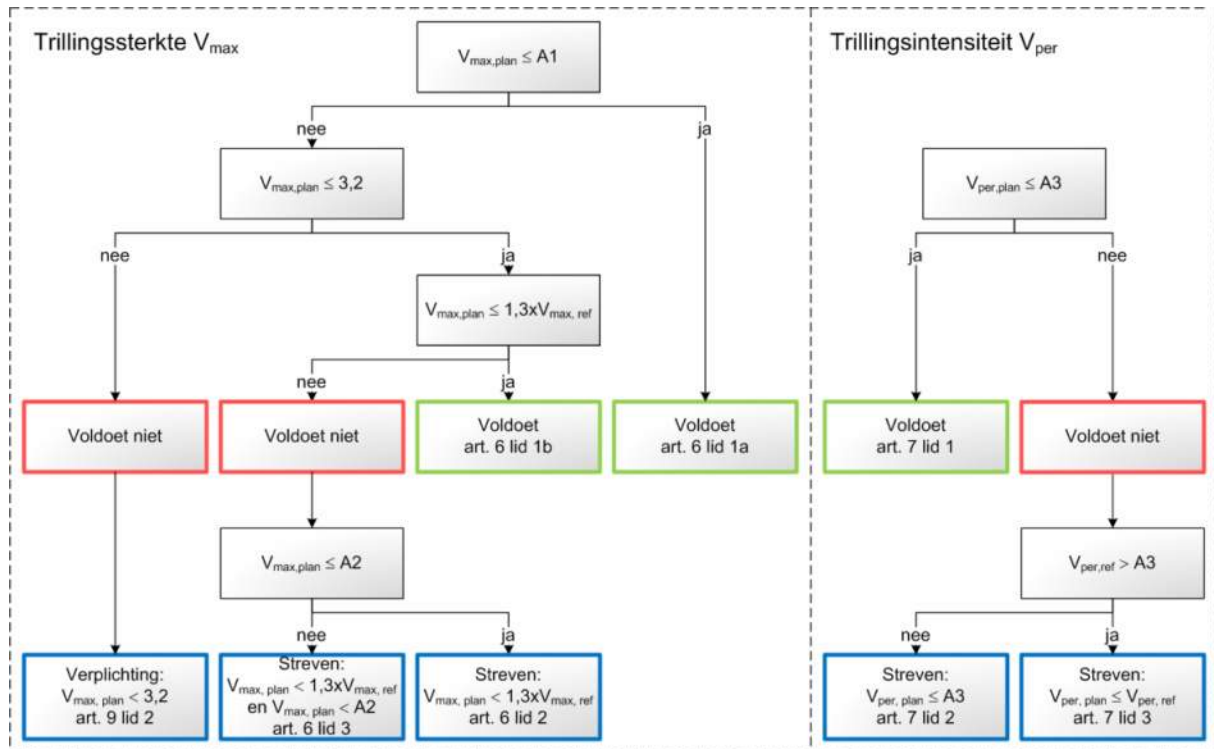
Trillingssterkte $V_{max}$

$V_{max,plan} \leq A1$

nee

ja

$V_{max,plan} \leq 3,2$

nee

ja

$V_{max,plan} \leq 1,3xV_{max,ref}$

nee

ja

Voldoet niet

Voldoet niet

Voldoet art. 6 lid 1b

Voldoet art. 6 lid 1a

$V_{max,plan} \leq A2$

nee

ja

Verplichting: $V_{max,plan} < 3,2$ art. 9 lid 2

Streven: $V_{max,plan} < 1,3xV_{max,ref}$ en $V_{max,plan} < A2$ art. 6 lid 3

Streven: $V_{max,plan} < 1,3xV_{max,ref}$ art. 6 lid 2

Trillingsintensiteit $V_{per}$

$V_{per,plan} \leq A3$

ja

nee

Voldoet art. 7 lid 1

Voldoet niet

$V_{per,ref} > A3$

nee

ja

Streven: $V_{per,plan} \leq A3$ art. 7 lid 2

Streven: $V_{per,plan} \leq V_{per,ref}$ art. 7 lid 3